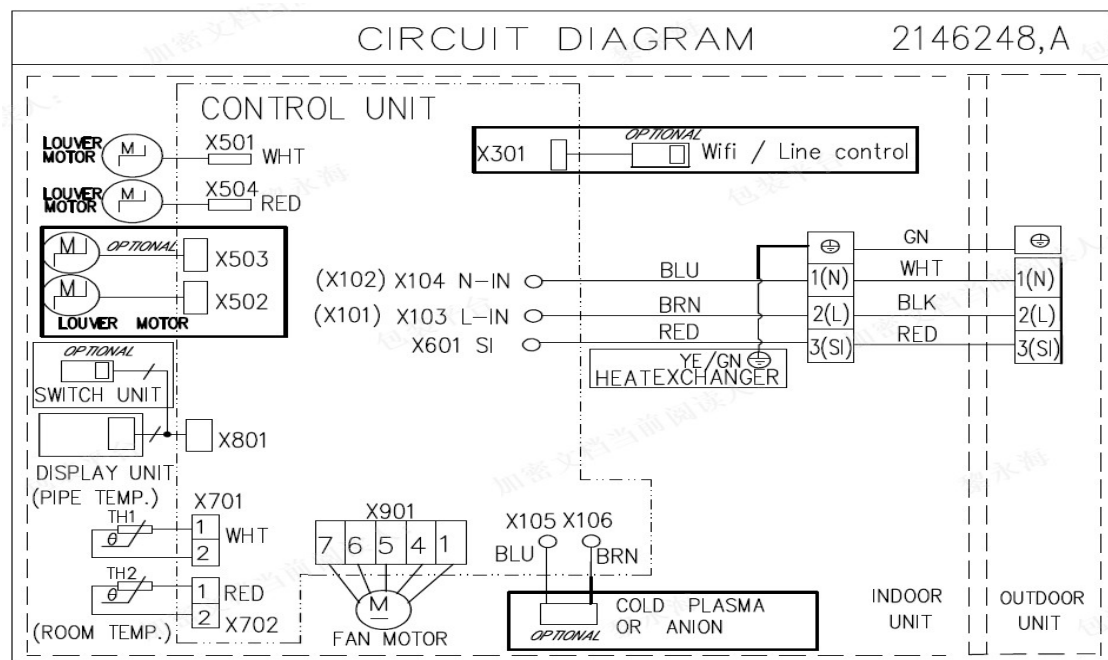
CIRCUIT DIAGRAM 2146248,A

CONTROL UNIT

LOUVER MOTOR M X501 WHT

LOUVER MOTOR M X504 RED

M OPTIONAL X503

M X502

LOUVER MOTOR

X301 OPTIONAL Wifi / Line control

(X102) X104 N-IN BLU

(X101) X103 L-IN BRN

X601 SI RED

YE/GN HEATEXCHANGER

⊕ 1(N) 2(L) 3(SI)

GN WHT BLK RED

⊕ 1(N) 2(L) 3(SI)

OPTIONAL SWITCH UNIT

DISPLAY UNIT X801

(PIPE TEMP.) X701 TH1 $\theta$ 1 2 WHT

TH2 $\theta$ 1 2 RED X702

(ROOM TEMP.)

X901 7 6 5 4 1

M FAN MOTOR

X105 X106 BLU BRN

COLD PLASMA OR ANION OPTIONAL

INDOOR UNIT

OUTDOOR UNIT